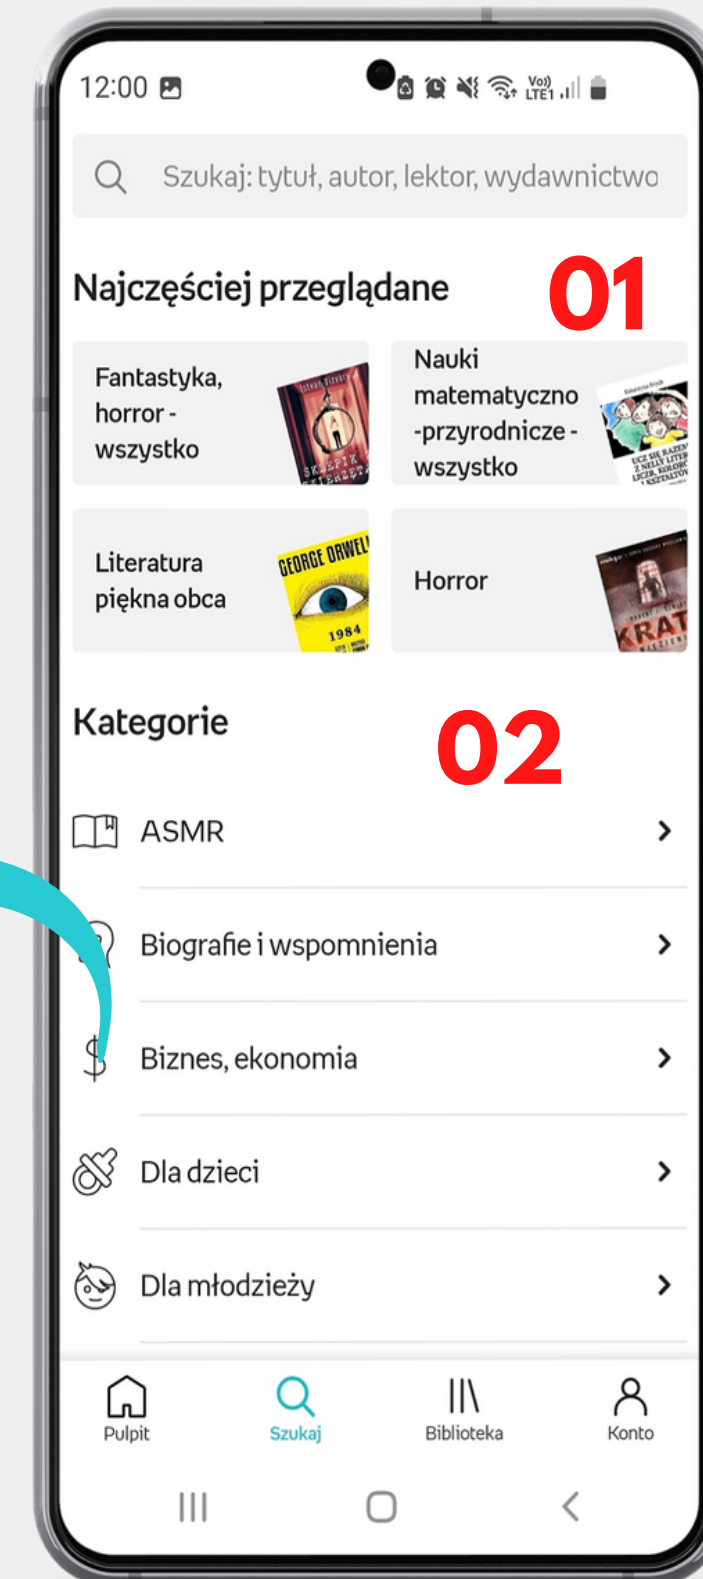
12:00

Szukaj: tytuł, autor, lektor, wydawnictwo

Najczęściej przeglądane

01

Fantastyka, horror - wszystko

Nauki matematyczno -przyrodnicze - wszystko

Literatura piękna obca

GEORGE ORWELL 1984

Horror

Kategorie

02

ASMR

Biografie i wspomnienia

Biznes, ekonomia

Dla dzieci

Dla młodzieży

Pulpit

Szukaj

Biblioteka

Konto